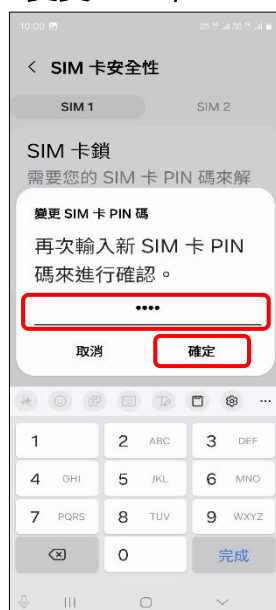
10:00

< SIM 卡安全性

SIM 1

SIM 2

SIM 卡鎖

需要您的 SIM 卡 PIN 碼來解

變更 SIM 卡 PIN 碼

再次輸入新 SIM 卡 PIN 碼來進行確認。

••••

取消

確定

1

2 ABC

3 DEF

4 GHI

5 JKL

6 MNO

7 PQRS

8 TUV

9 WXYZ

0

完成